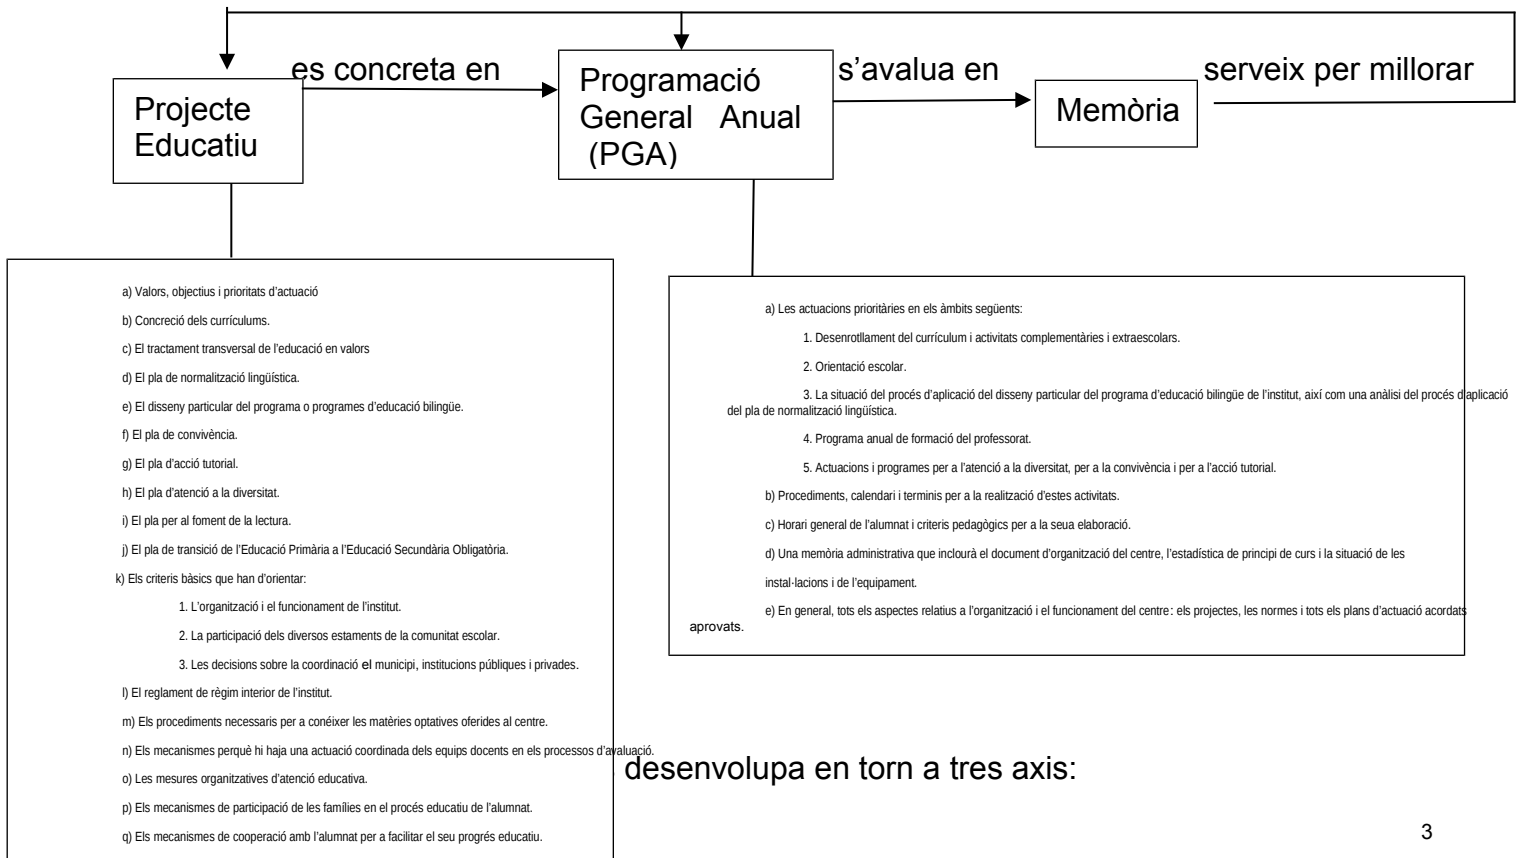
es concreta en

Projecte Educatiu

Programació General Anual (PGA)

s'avalua en

Memòria

serveix per millorar

a) Valors, objectius i prioritats d'actuació

b) Concreció dels currículums.

c) El tractament transversal de l'educació en valors

d) El pla de normalització lingüística.

e) El disseny particular del programa o programes d'educació bilingüe.

f) El pla de convivència.

g) El pla d'acció tutorial.

h) El pla d'atenció a la diversitat.

i) El pla per al foment de la lectura.

j) El pla de transició de l'Educació Primària a l'Educació Secundària Obligatòria.

k) Els criteris bàsics que han d'orientar:

1. L'organització i el funcionament de l'institut.

2. La participació dels diversos estaments de la comunitat escolar.

3. Les decisions sobre la coordinació el municipi, institucions públiques i privades.

l) El reglament de règim interior de l'institut.

m) Els procediments necessaris per a conéixer les matèries optatives oferides al centre.

n) Els mecanismes perquè hi haja una actuació coordinada dels equips docents en els processos d'avaluació.

o) Les mesures organitzatives d'atenció educativa.

p) Els mecanismes de participació de les famílies en el procés educatiu de l'alumnat.

q) Els mecanismes de cooperació amb l'alumnat per a facilitar el seu progrés educatiu.

a) Les actuacions prioritàries en els àmbits següents:

1. Desenrotllament del currículum i activitats complementàries i extraescolars.

2. Orientació escolar.

3. La situació del procés d'aplicació del disseny particular del programa d'educació bilingüe de l'institut, així com una anàlisi del procés d'aplicació del pla de normalització lingüística.

4. Programa anual de formació del professorat.

5. Actuacions i programes per a l'atenció a la diversitat, per a la convivència i per a l'acció tutorial.

b) Procediments, calendari i terminis per a la realització d'estes activitats.

c) Horari general de l'alumnat i criteris pedagògics per a la seua elaboració.

d) Una memòria administrativa que inclourà el document d'organització del centre, l'estadística de principi de curs i la situació de les instal·lacions i de l'equipament.

e) En general, tots els aspectes relatius a l'organització i el funcionament del centre: els projectes, les normes i tots els plans d'actuació acordats aprovats.

desenvolupa en torn a tres axis:

3